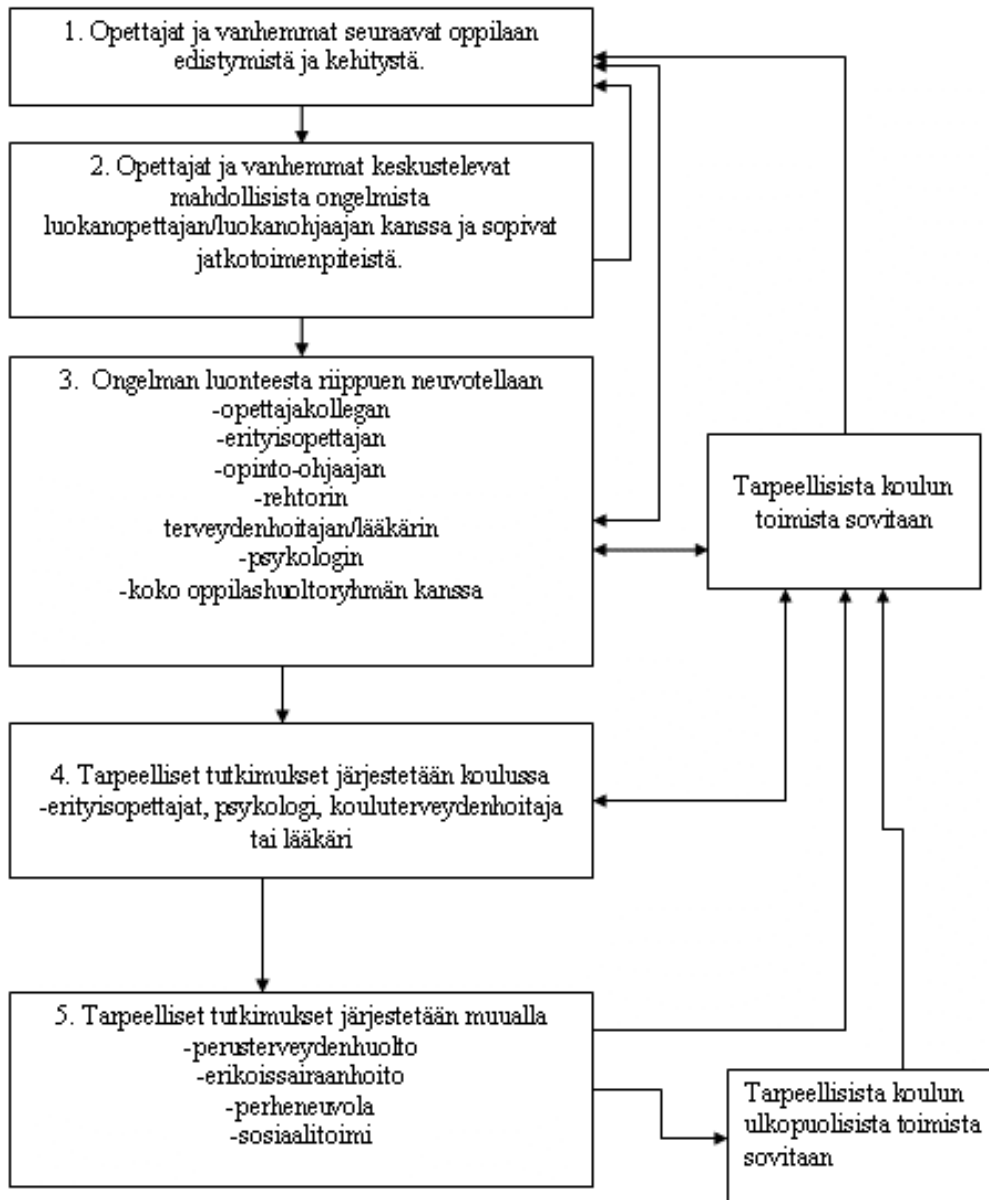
1. Opettajat ja vanhemmat seuraavat oppilaan edistymistä ja kehitystä.

2. Opettajat ja vanhemmat keskustelevat mahdollisista ongelmista luokanopettajan/luokanohjaajan kanssa ja sopivat jatkotoimenpiteistä.

3. Ongelman luonteesta riippuen neuvotellaan
-opettajakollegan
-erityisopettajan
-opinto-ohjaajan
-rehtorin
terveydenhoitajan/lääkärin
-psykologin
-koko oppilashuoltoryhmän kanssa

Tarpeellisista koulun toimista sovitaan

4. Tarpeelliset tutkimukset järjestetään koulussa
-erityisopettajat, psykologi, kouluterveydenhoitaja tai lääkäri

5. Tarpeelliset tutkimukset järjestetään muualla
-perusterveydenhuolto
-erikoissairaanhoito
-perheneuvola
-sosiaalitoimi

Tarpeellisista koulun ulkopuolisista toimista sovitaan